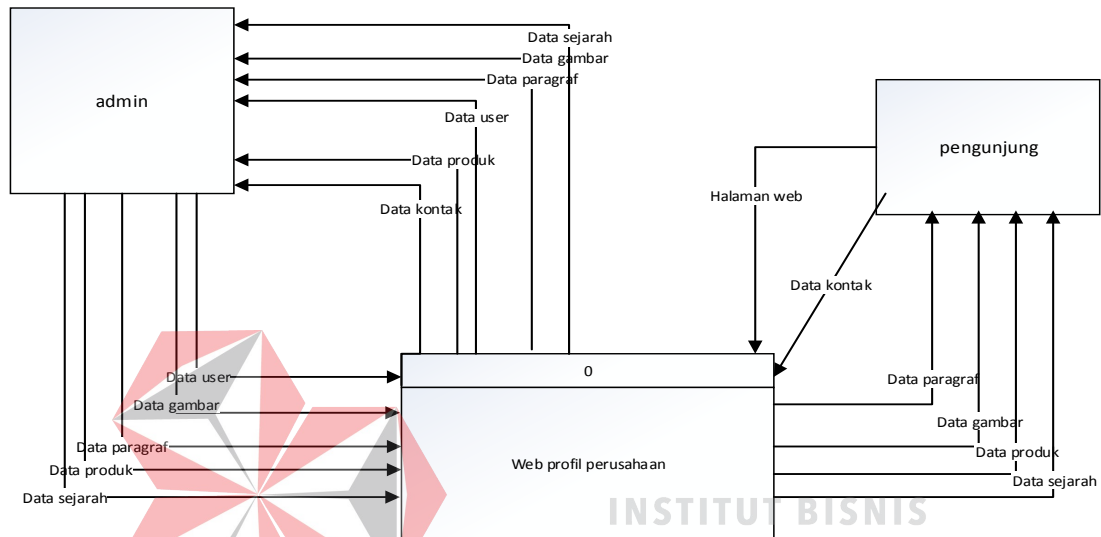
admin

Data sejarah
Data gambar
Data paragraf
Data user
Data produk
Data kontak

pengunjung

Halaman web
Data kontak

0

Web profil perusahaan

Data user
Data gambar
Data paragraf
Data produk
Data sejarah

Data paragraf
Data gambar
Data produk
Data sejarah

INSTITUT BISNIS